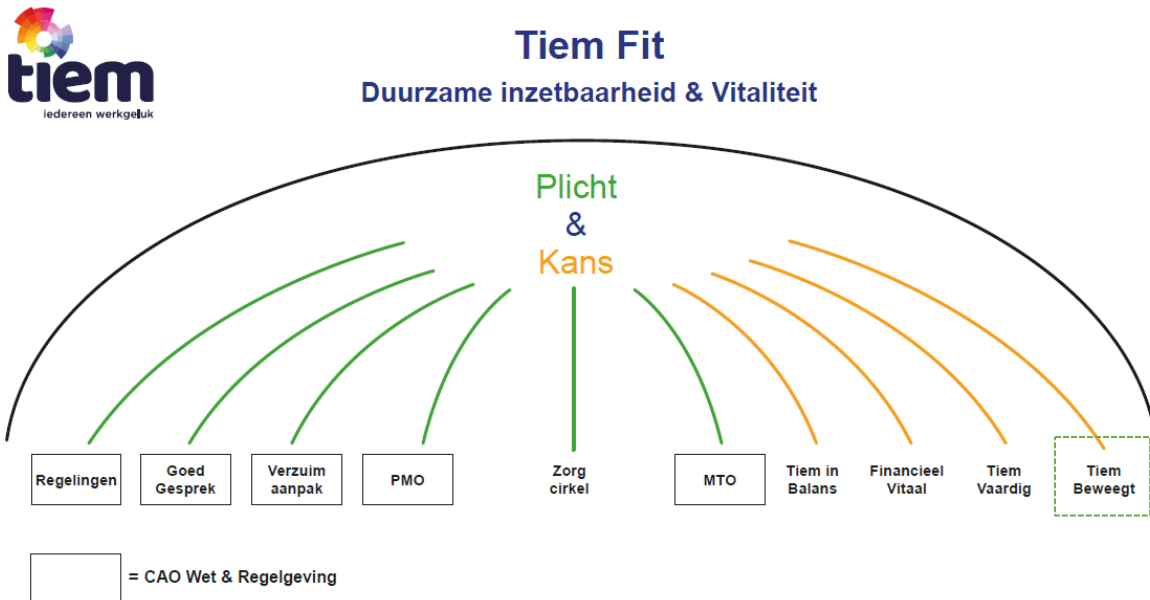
tiem
iedereen werkgeluk

Tiem Fit
Duurzame inzetbaarheid & Vitaliteit

Plicht
&
Kans

Regelingen

Goed Gesprek

Verzuim aanpak

PMO

Zorg cirkel

MTO

Tiem in Balans

Financieel Vitaal

Tiem Vaardig

Tiem Beweegt

= CAO Wet & Regelgeving